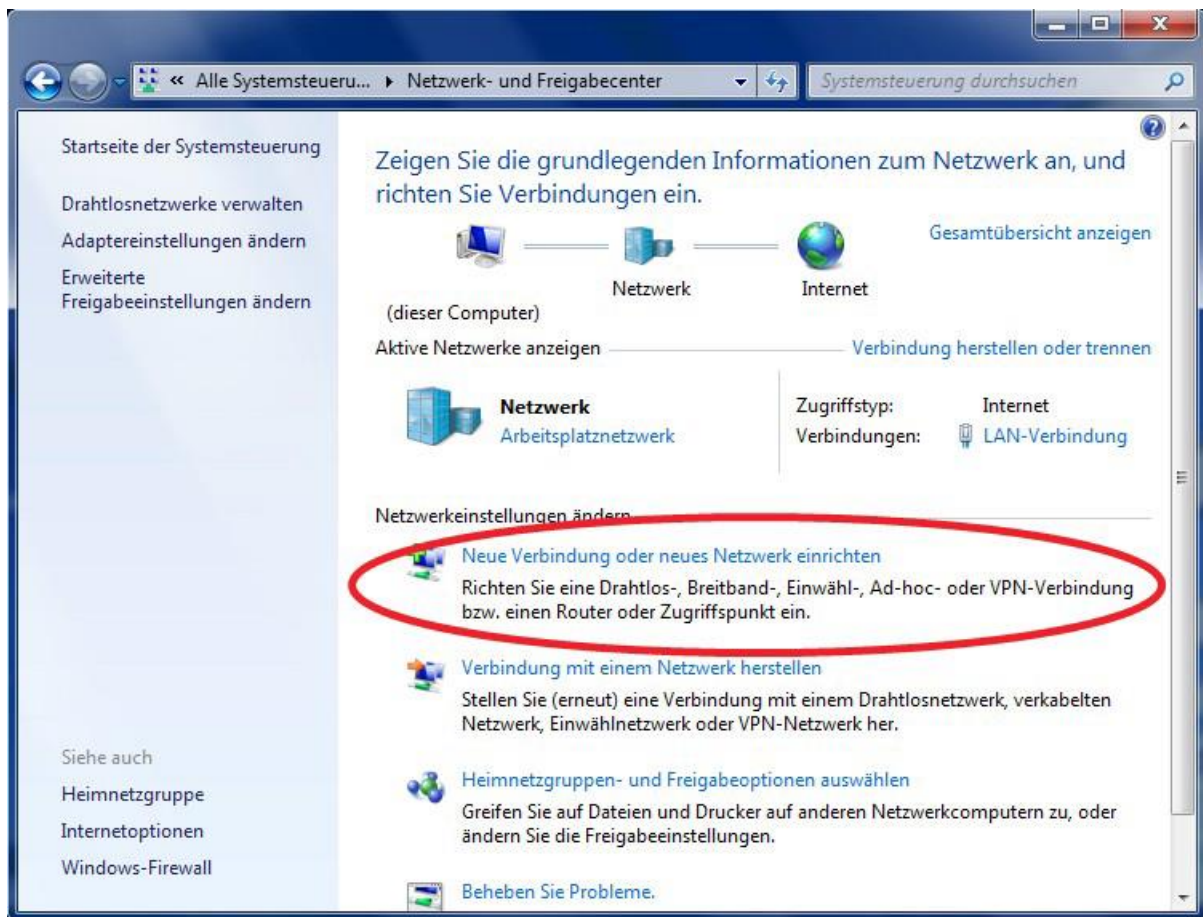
« Alle Systemsteueru... ▸ Netzwerk- und Freigabecenter

Systemsteuerung durchsuchen

Startseite der Systemsteuerung

Drahtlosnetzwerke verwalten

Adaptereinstellungen ändern

Erweiterte Freigabeeinstellungen ändern

Siehe auch

Heimnetzgruppe

Internetoptionen

Windows-Firewall

Zeigen Sie die grundlegenden Informationen zum Netzwerk an, und richten Sie Verbindungen ein.

Gesamtübersicht anzeigen

(dieser Computer)

Netzwerk

Internet

Aktive Netzwerke anzeigen

Verbindung herstellen oder trennen

Netzwerk

Arbeitsplatznetzwerk

Zugriffstyp: Internet

Verbindungen: LAN-Verbindung

Netzwerkeinstellungen ändern

Neue Verbindung oder neues Netzwerk einrichten

Richten Sie eine Drahtlos-, Breitband-, Einwähl-, Ad-hoc- oder VPN-Verbindung bzw. einen Router oder Zugriffspunkt ein.

Verbindung mit einem Netzwerk herstellen

Stellen Sie (erneut) eine Verbindung mit einem Drahtlosnetzwerk, verkabelten Netzwerk, Einwählnetzwerk oder VPN-Netzwerk her.

Heimnetzgruppen- und Freigabeoptionen auswählen

Greifen Sie auf Dateien und Drucker auf anderen Netzwerkcomputern zu, oder ändern Sie die Freigabeeinstellungen.

Beheben Sie Probleme.